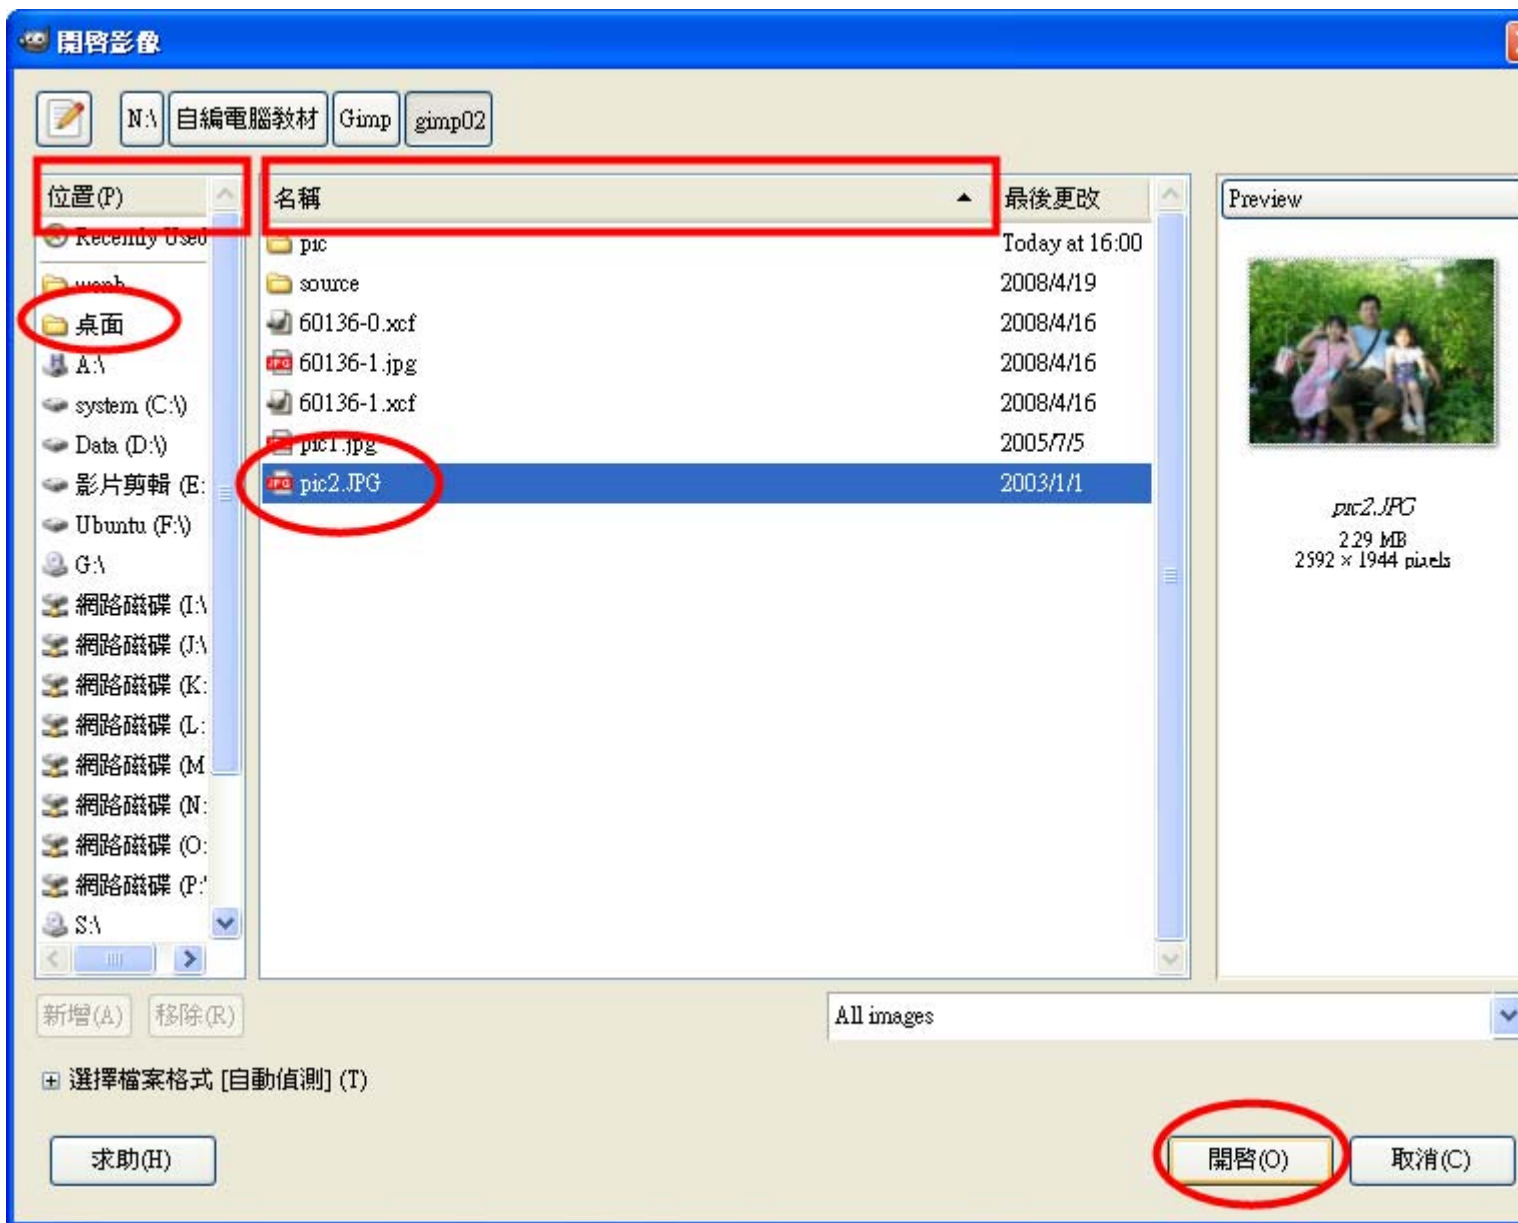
開啓影像

N:\ 自編電腦教材 Gimp gimp02

位置(P)
Recently Used
wenh
桌面
A:\
system (C:\)
Data (D:\)
影片剪輯 (E:
Ubuntu (F:\)
G:\
網路磁碟 (I:\
網路磁碟 (J:\
網路磁碟 (K:
網路磁碟 (L:
網路磁碟 (M
網路磁碟 (N:
網路磁碟 (O:
網路磁碟 (P:
S:\

| 名稱 | 最後更改 |
|---|---|
| pic | Today at 16:00 |
| source | 2008/4/19 |
| 60136-0.xcf | 2008/4/16 |
| 60136-1.jpg | 2008/4/16 |
| 60136-1.xcf | 2008/4/16 |
| pic1.jpg | 2005/7/5 |
| pic2.JPG | 2003/1/1 |

Preview
pic2.JPG
2.29 MB
2592 × 1944 pixels

新增(A) 移除(R)

All images

⊞ 選擇檔案格式 [自動偵測] (T)

求助(H)

開啓(O) 取消(C)